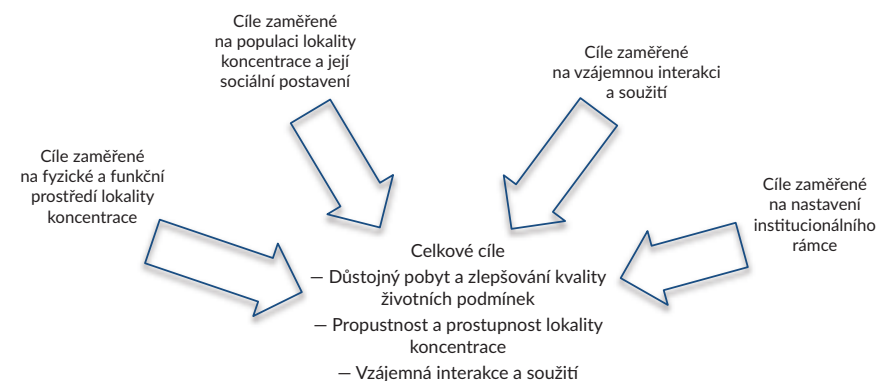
Cíle zaměřené na populaci lokality koncentrace a její sociální postavení

Cíle zaměřené na vzájemnou interakci a soužití

Cíle zaměřené na fyzické a funkční prostředí lokality koncentrace

Cíle zaměřené na nastavení institucionálního rámce

Celkové cíle
— Důstojný pobyt a zlepšování kvality životních podmínek
— Propustnost a prostupnost lokality koncentrace
— Vzájemná interakce a soužití